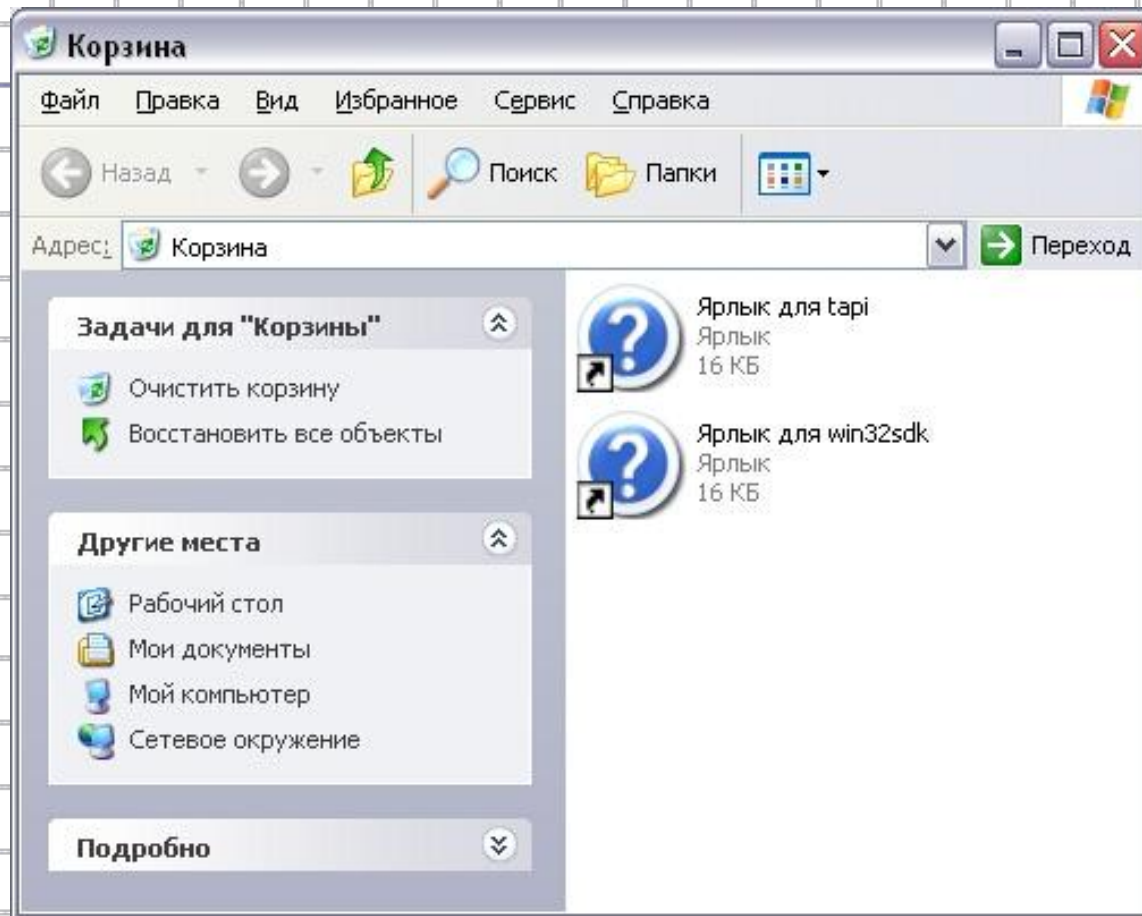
Корзина

Файл Правка Вид Избранное Сервис Справка

Назад Поиск Папки

Адрес: Корзина Переход

Задачи для "Корзины"

Очистить корзину

Восстановить все объекты

Другие места

Рабочий стол

Мои документы

Мой компьютер

Сетевое окружение

Подробно

Ярлык для tapi
Ярлык
16 КБ

Ярлык для win32sdk
Ярлык
16 КБ